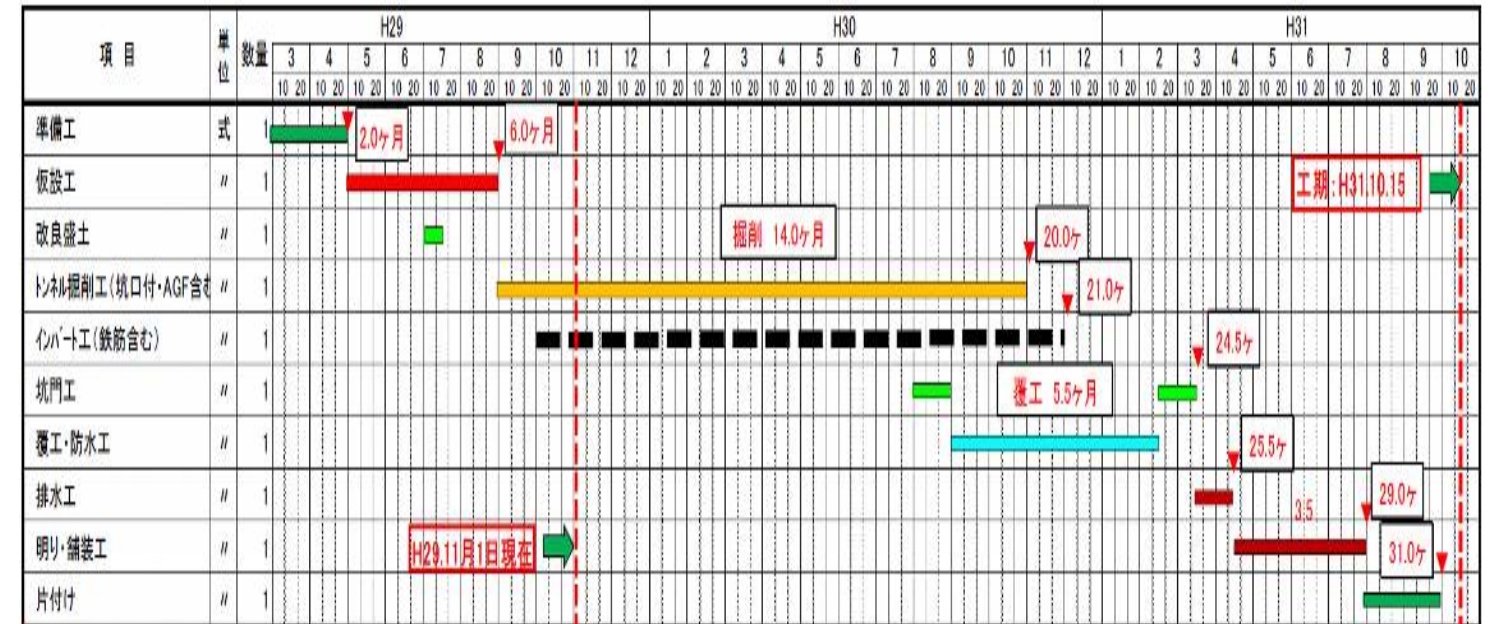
| 項目 | 単位 | 数量 | H29 3 | 4 | 5 | 6 | 7 | 8 | 9 | 10 | 11 | 12 | H30 1 | 2 | 3 | 4 | 5 | 6 | 7 | 8 | 9 | 10 | 11 | 12 | H31 1 | 2 | 3 | 4 | 5 | 6 | 7 | 8 | 9 | 10 |
|---|---|---|---|---|---|---|---|---|---|---|---|---|---|---|---|---|---|---|---|---|---|---|---|---|---|---|---|---|---|---|---|---|---|---|
| | | | 10 20 | 10 20 | 10 20 | 10 20 | 10 20 | 10 20 | 10 20 | 10 20 | 10 20 | 10 20 | 10 20 | 10 20 | 10 20 | 10 20 | 10 20 | 10 20 | 10 20 | 10 20 | 10 20 | 10 20 | 10 20 | 10 20 | 10 20 | 10 20 | 10 20 | 10 20 | 10 20 | 10 20 | 10 20 | 10 20 | 10 20 | 10 20 |
| 準備工 | 式 | 1 | | | | | | | | | | | | | | | | | | | | | | | | | | | | | | | | |
| 仮設工 | 〃 | 1 | | | | | | | | | | | | | | | | | | | | | | | | | | | | | | | | |
| 改良盛土 | 〃 | 1 | | | | | | | | | | | | | | | | | | | | | | | | | | | | | | | | |
| トンネル掘削工(坑口付・AGF含む | 〃 | 1 | | | | | | | | | | | | | | | | | | | | | | | | | | | | | | | | |
| インバート工(鉄筋含む) | 〃 | 1 | | | | | | | | | | | | | | | | | | | | | | | | | | | | | | | | |
| 坑門工 | 〃 | 1 | | | | | | | | | | | | | | | | | | | | | | | | | | | | | | | | |
| 覆工・防水工 | 〃 | 1 | | | | | | | | | | | | | | | | | | | | | | | | | | | | | | | | |
| 排水工 | 〃 | 1 | | | | | | | | | | | | | | | | | | | | | | | | | | | | | | | | |
| 明り・舗装工 | 〃 | 1 | | | | | | | | | | | | | | | | | | | | | | | | | | | | | | | | |
| 片付け | 〃 | 1 | | | | | | | | | | | | | | | | | | | | | | | | | | | | | | | | |

2.0ヶ月
6.0ヶ月
工期：H31.10.15
掘削 14.0ヶ月
20.0ヶ
21.0ヶ
24.5ヶ
覆工 5.5ヶ月
25.5ヶ
29.0ヶ
3.5
H29.11月1日現在
31.0ヶ